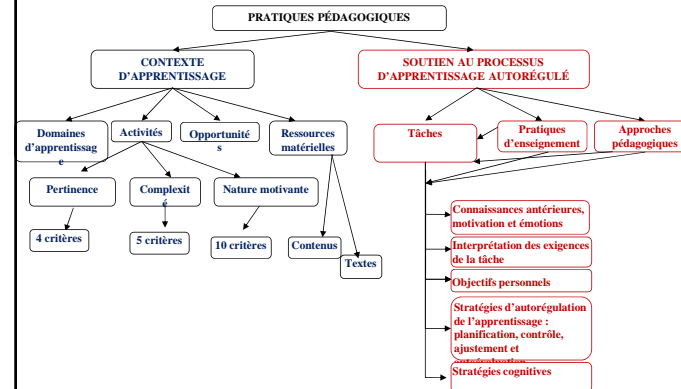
PRATIQUES PÉDAGOGIQUES

CONTEXTE D'APPRENTISSAGE

SOUTIEN AU PROCESSUS D'APPRENTISSAGE AUTORÉGULÉ

Domaines d'apprentissage

Activités

Opportunités

Ressources matérielles

Pertinence

Complexité

Nature motivante

4 critères

5 critères

10 critères

Contenus

Textes

Tâches

Pratiques d'enseignement

Approches pédagogiques

Connaissances antérieures, motivation et émotions

Interprétation des exigences de la tâche

Objectifs personnels

Stratégies d'autorégulation de l'apprentissage : planification, contrôle, ajustement et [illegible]

Stratégies cognitives